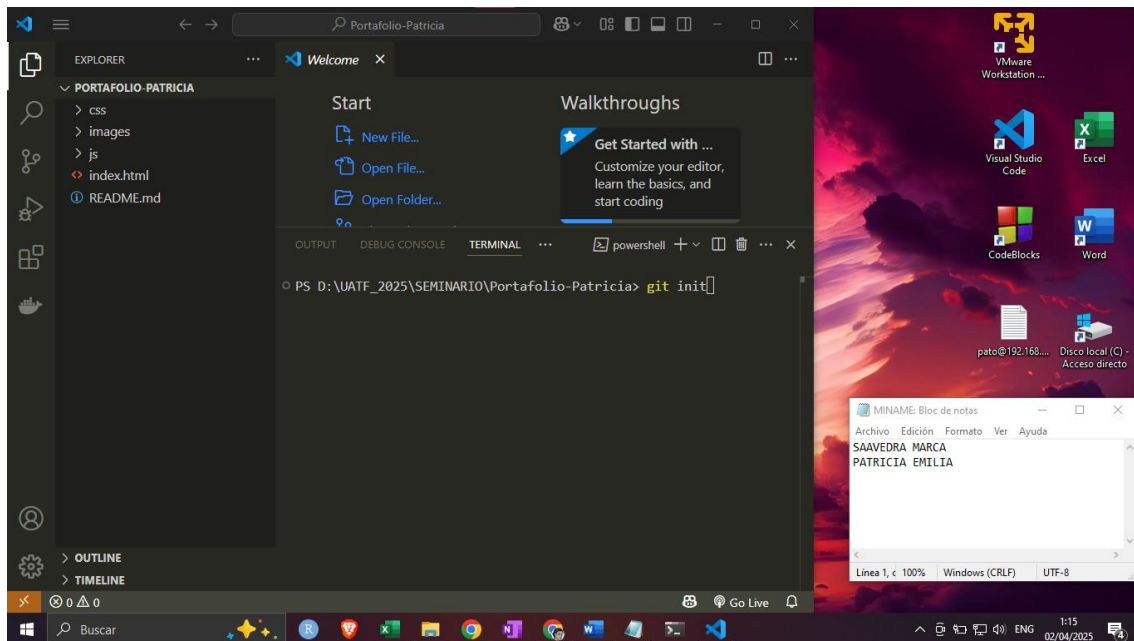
Portafolio-Patricia

EXPLORER ...

PORTAFOLIO-PATRICIA
css
images
js
index.html
README.md

Welcome ×

Start
New File...
Open File...
Open Folder...

Walkthroughs
Get Started with ...
Customize your editor, learn the basics, and start coding

OUTPUT DEBUG CONSOLE TERMINAL ...
powershell + ∨ ... ×

PS D:\UATF_2025\SEMINARIO\Portafolio-Patricia> git init

OUTLINE
TIMELINE

⊗ 0 ⚠ 0
Go Live

VMware Workstation ...
Visual Studio Code
Excel
CodeBlocks
Word
pato@192.168....
Disco local (C) - Acceso directo

MINAME: Bloc de notas
Archivo Edición Formato Ver Ayuda
SAAVEDRA MARCA
PATRICIA EMILIA

Línea 1, c 100% Windows (CRLF) UTF-8

Buscar
ENG
1:15
02/04/2025